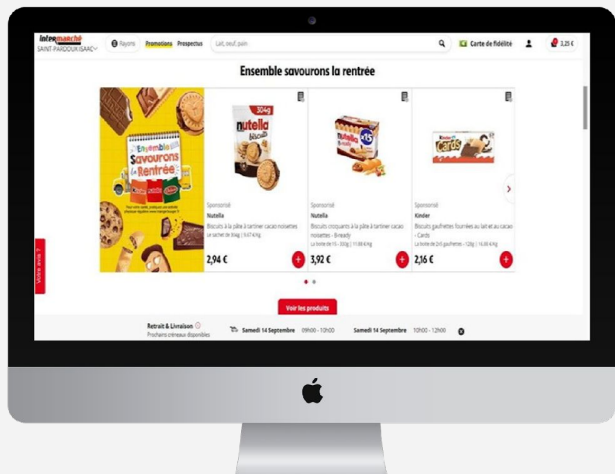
Intermarché
SAINT PARDOUX ISAAC

Rayons Promotions Prospectus

Lait, oeuf, pain

Carte de fidélité

3,25 €

Ensemble savourons la rentrée

Ensemble Savourons la Rentrée

Sponsorisé
Nutella
Biscuits à la pâte à tartiner cacao noisettes
2,94 €

Sponsorisé
Nutella
Biscuits croquants à la pâte à tartiner cacao noisettes - B-ready
3,92 €

Sponsorisé
Kinder
Biscuits gaufrettes fourrées au lait et au cacao - Cards
2,16 €

Voir les produits

Retrait & Livraison
Prochains créneaux disponibles

Samedi 14 Septembre 09h00 - 10h00

Samedi 14 Septembre 10h00 - 12h00

Votre avis ?